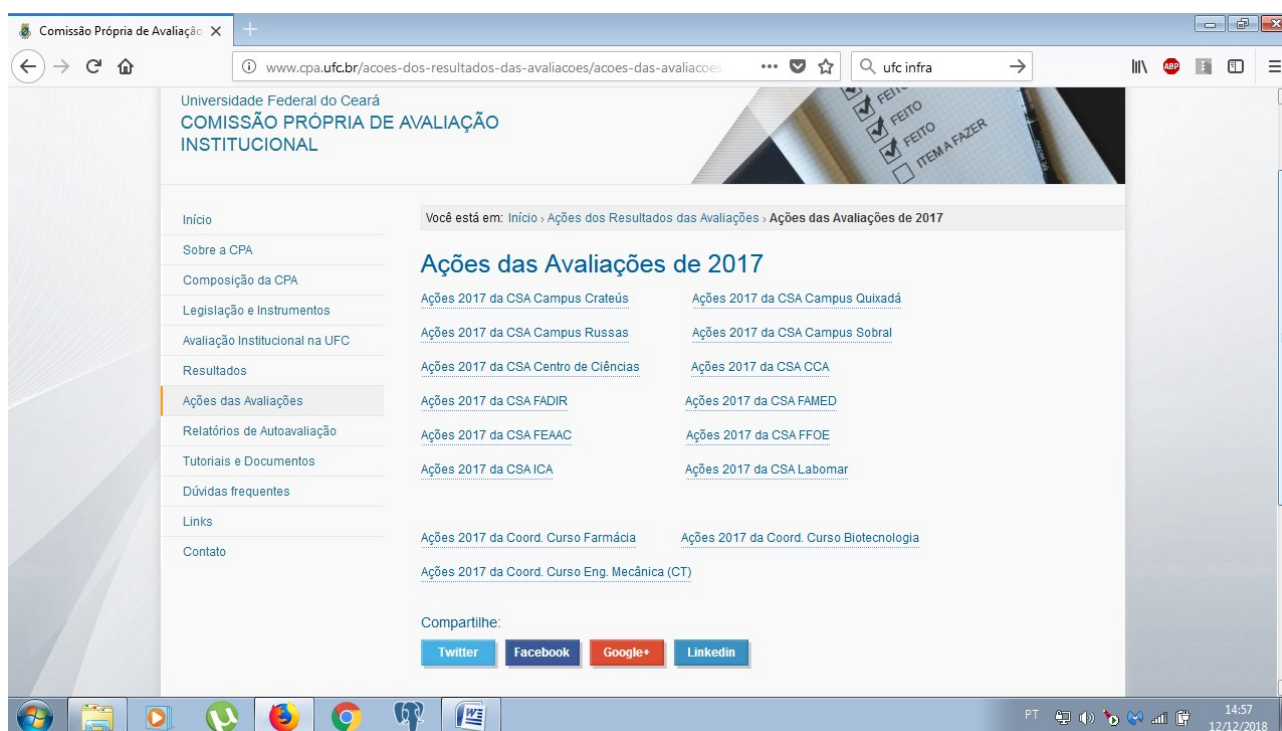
Comissão Própria de Avaliaçã ×

www.cpa.ufc.br/acoes-dos-resultados-das-avaliacoes/acoes-das-avaliacoes

ufc infra

Universidade Federal do Ceará
COMISSÃO PRÓPRIA DE AVALIAÇÃO INSTITUCIONAL

FEITO
FEITO
FEITO
ITEM A FAZER

Início
Sobre a CPA
Composição da CPA
Legislação e Instrumentos
Avaliação Institucional na UFC
Resultados
Ações das Avaliações
Relatórios de Autoavaliação
Tutoriais e Documentos
Dúvidas frequentes
Links
Contato

Você está em: Início › Ações dos Resultados das Avaliações › Ações das Avaliações de 2017

Ações das Avaliações de 2017

Ações 2017 da CSA Campus Crateús
Ações 2017 da CSA Campus Quixadá
Ações 2017 da CSA Campus Russas
Ações 2017 da CSA Campus Sobral
Ações 2017 da CSA Centro de Ciências
Ações 2017 da CSA CCA
Ações 2017 da CSA FADIR
Ações 2017 da CSA FAMED
Ações 2017 da CSA FEAAC
Ações 2017 da CSA FFOE
Ações 2017 da CSA ICA
Ações 2017 da CSA Labomar

Ações 2017 da Coord. Curso Farmácia
Ações 2017 da Coord. Curso Biotecnologia
Ações 2017 da Coord. Curso Eng. Mecânica (CT)

Compartilhe:
Twitter Facebook Google+ Linkedin

PT 14:57 12/12/2018